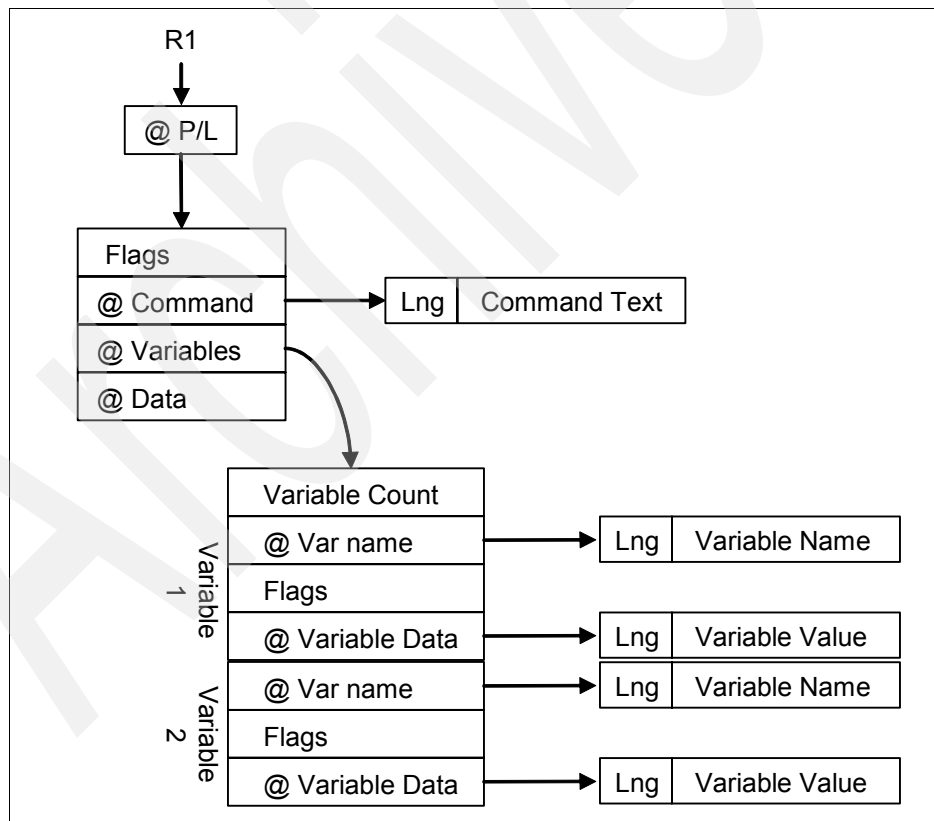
R1

@ P/L

Flags
@ Command
@ Variables
@ Data

Lng | Command Text

Variable Count
Variable 1
@ Var name
Flags
@ Variable Data
Variable 2
@ Var name
Flags
@ Variable Data

Lng | Variable Name
Lng | Variable Value
Lng | Variable Name
Lng | Variable Value